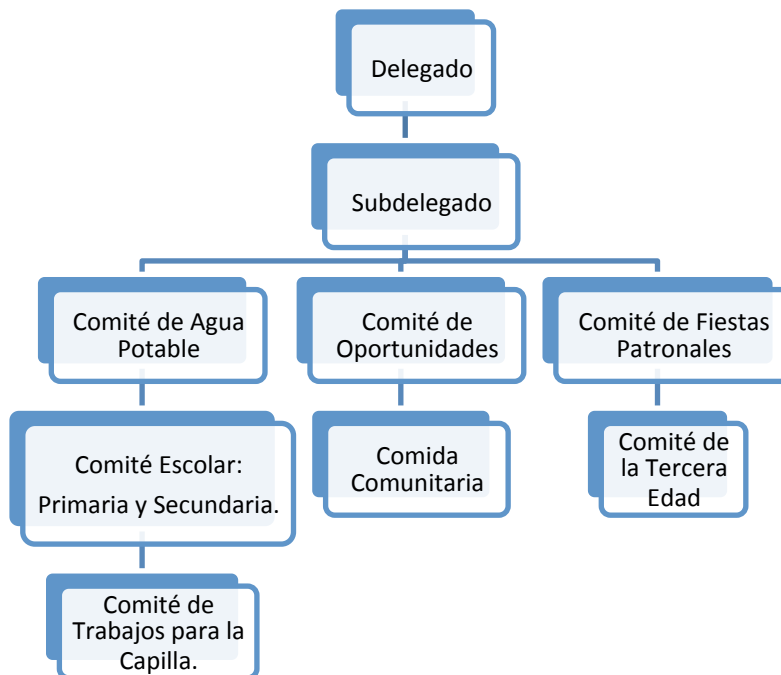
Delegado

Subdelegado

Comité de Agua Potable

Comité de Oportunidades

Comité de Fiestas Patronales

Comité Escolar: Primaria y Secundaria.

Comida Comunitaria

Comité de la Tercera Edad

Comité de Trabajos para la Capilla.